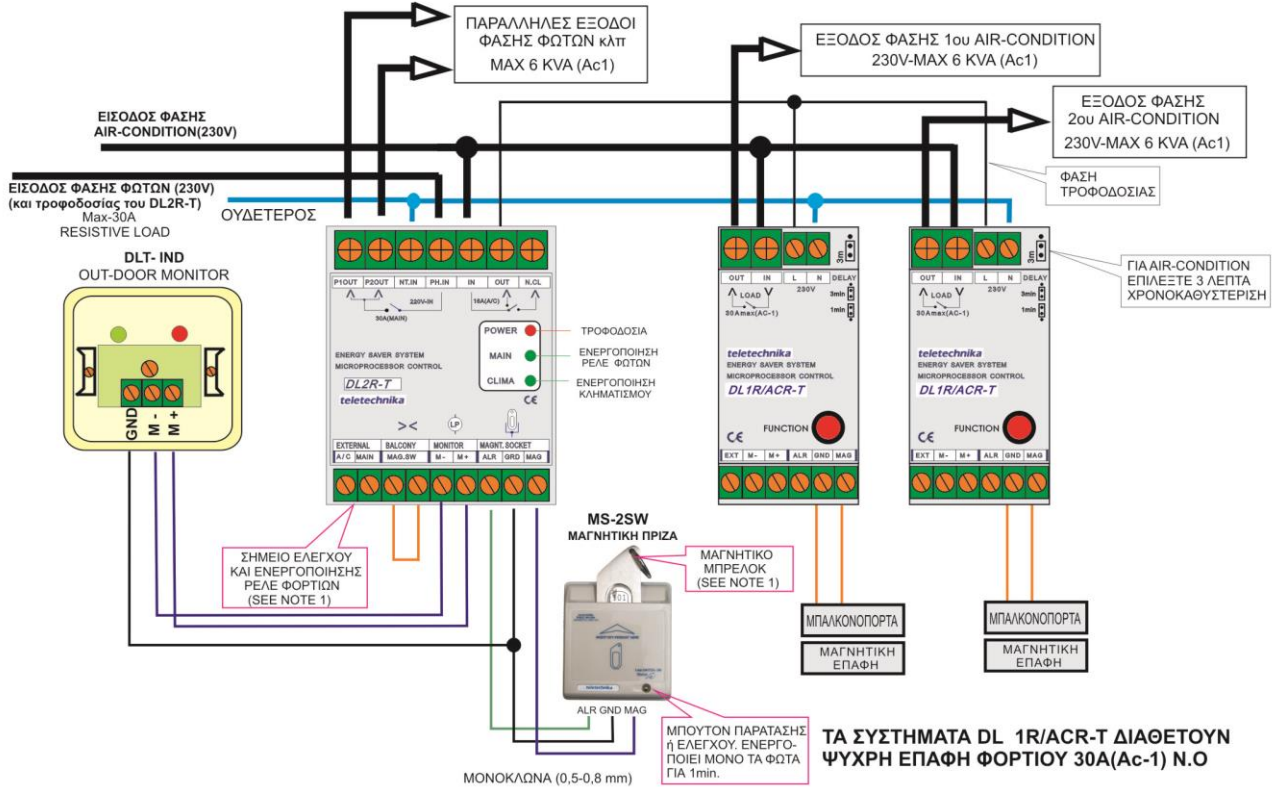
ΠΑΡΑΛΛΗΛΕΣ ΕΞΟΔΟΙ ΦΑΣΗΣ ΦΩΤΩΝ κλπ
MAX 6 KVA (Ac1)

ΕΞΟΔΟΣ ΦΑΣΗΣ 1ου AIR-CONDITION
230V-MAX 6 KVA (Ac1)

ΕΞΟΔΟΣ ΦΑΣΗΣ 2ου AIR-CONDITION
230V-MAX 6 KVA (Ac1)

ΕΙΣΟΔΟΣ ΦΑΣΗΣ AIR-CONDITION(230V)

ΕΙΣΟΔΟΣ ΦΑΣΗΣ ΦΩΤΩΝ (230V) (και τροφοδοσίας του DL2R-T)
Max-30A
RESISTIVE LOAD

ΟΥΔΕΤΕΡΟΣ

ΦΑΣΗ ΤΡΟΦΟΔΟΣΙΑΣ

DLT- IND
OUT-DOOR MONITOR

GND M - M +

P1OUT P2OUT NT.IN PH.IN IN OUT N.CL
220V-IN
30A(MAIN)
16A(A/C)

POWER
MAIN
CLIMA

ΤΡΟΦΟΔΟΣΙΑ
ΕΝΕΡΓΟΠΟΙΗΣΗ ΡΕΛΕ ΦΩΤΩΝ
ΕΝΕΡΓΟΠΟΙΗΣΗ ΚΛΗΜΑΤΙΣΜΟΥ

ENERGY SAVER SYSTEM
MICROPROCESSOR CONTROL
DL2R-T
teletechnika
CE
LP

EXTERNAL BALCONY MONITOR MAGNT. SOCKET
A/C MAIN MAG.SW M- M+ ALR GRD MAG

OUT IN L N DELAY
3m
LOAD
30Amax(AC-1)
230V
3min
1min
teletechnika
ENERGY SAVER SYSTEM
MICROPROCESSOR CONTROL
DL1R/ACR-T
CE
FUNCTION
EXT M- M+ ALR GND MAG

OUT IN L N DELAY
3m
LOAD
30Amax(AC-1)
230V
3min
1min
teletechnika
ENERGY SAVER SYSTEM
MICROPROCESSOR CONTROL
DL1R/ACR-T
CE
FUNCTION
EXT M- M+ ALR GND MAG

ΓΙΑ AIR-CONDITION ΕΠΙΛΕΞΤΕ 3 ΛΕΠΤΑ ΧΡΟΝΟΚΑΘΥΣΤΕΡΙΣΗ

ΣΗΜΕΙΟ ΕΛΕΓΧΟΥ ΚΑΙ ΕΝΕΡΓΟΠΟΙΗΣΗΣ ΡΕΛΕ ΦΟΡΤΙΩΝ (SEE NOTE 1)

MS-2SW
ΜΑΓΝΗΤΙΚΗ ΠΡΙΖΑ

ΜΑΓΝΗΤΙΚΟ ΜΠΡΕΛΟΚ (SEE NOTE 1)

ΜΠΑΛΚΟΝΟΠΟΡΤΑ
ΜΑΓΝΗΤΙΚΗ ΕΠΑΦΗ

ΜΠΑΛΚΟΝΟΠΟΡΤΑ
ΜΑΓΝΗΤΙΚΗ ΕΠΑΦΗ

ALR GND MAG

ΜΠΟΥΤΟΝ ΠΑΡΑΤΑΣΗΣ ή ΕΛΕΓΧΟΥ. ΕΝΕΡΓΟΠΟΙΕΙ ΜΟΝΟ ΤΑ ΦΩΤΑ ΓΙΑ 1min.

ΜΟΝΟΚΛΩΝΑ (0,5-0,8 mm)

ΤΑ ΣΥΣΤΗΜΑΤΑ DL 1R/ACR-T ΔΙΑΘΕΤΟΥΝ ΨΥΧΡΗ ΕΠΑΦΗ ΦΟΡΤΙΟΥ 30A(Ac-1) N.O